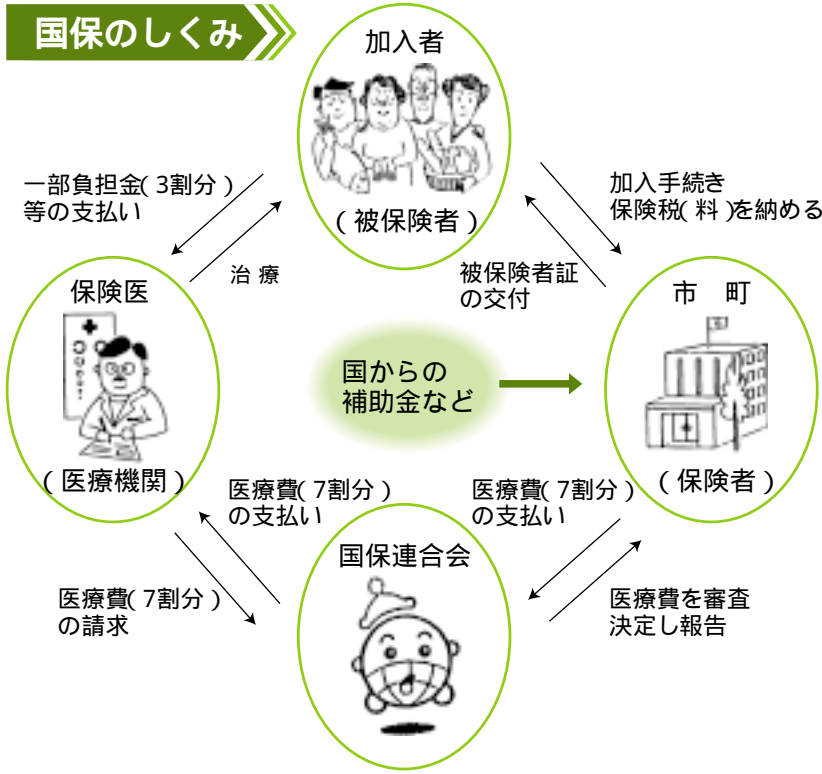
国保のしくみ

加入者

（被保険者）

一部負担金（3割分）
等の支払い

治療

加入手続き
保険税（料）を納める

被保険者証
の交付

保険医

（医療機関）

国からの
補助金など

市　町

（保険者）

医療費（7割分）
の支払い

医療費（7割分）
の支払い

国保連合会

医療費（7割分）
の請求

医療費を審査
決定し報告